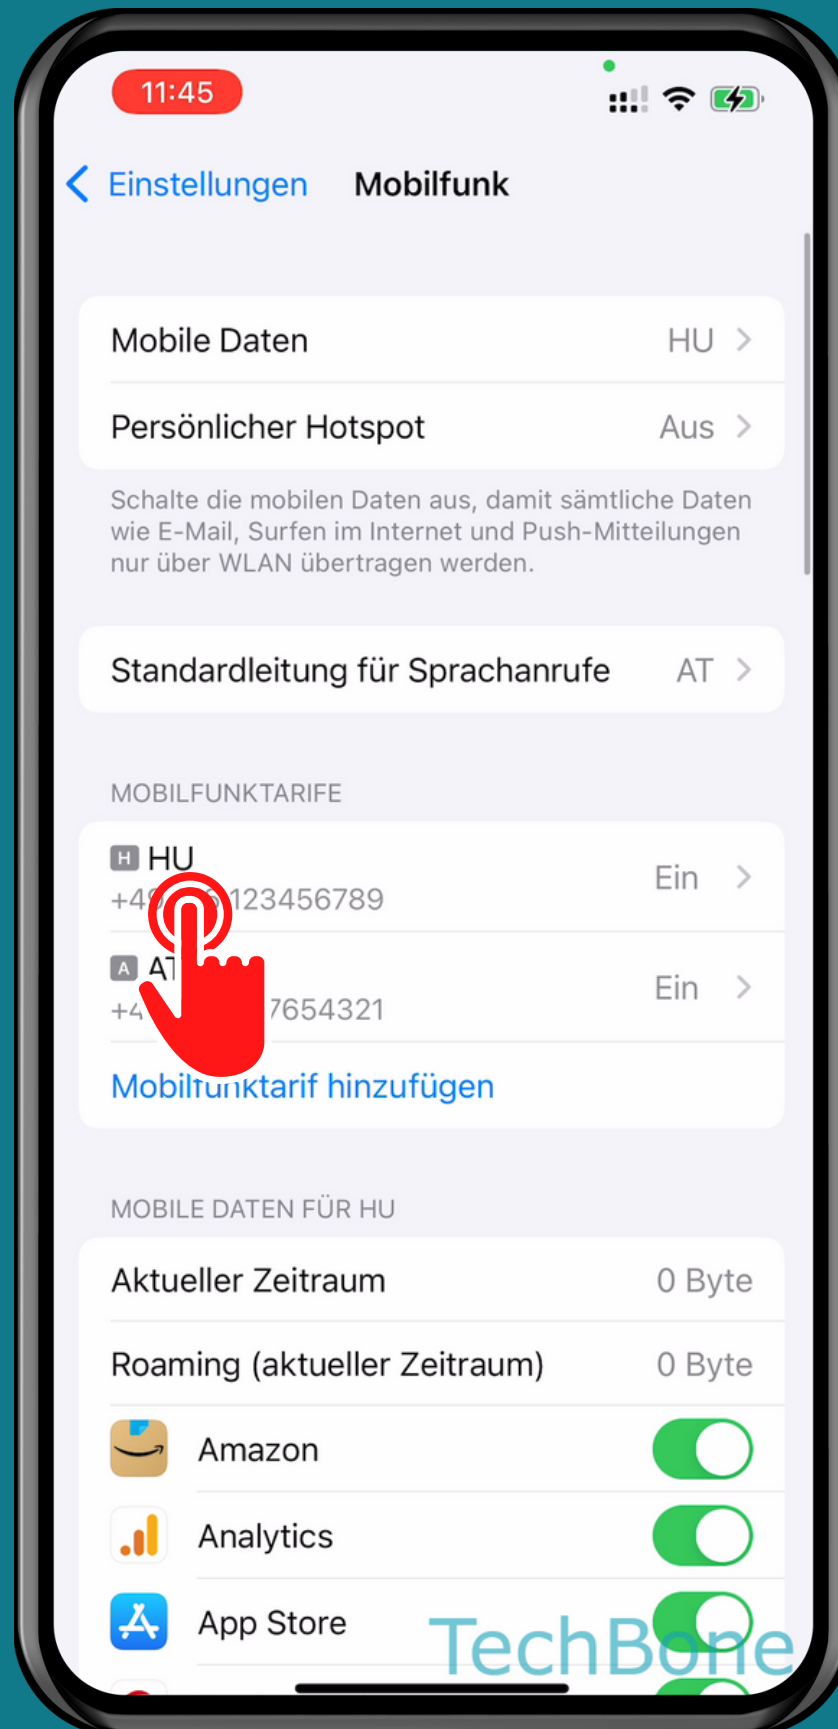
11:45

Einstellungen Mobilfunk

Mobile Daten HU

Persönlicher Hotspot Aus

Schalte die mobilen Daten aus, damit sämtliche Daten wie E-Mail, Surfen im Internet und Push-Mitteilungen nur über WLAN übertragen werden.

Standardleitung für Sprachanrufe AT

MOBILFUNKTARIFE

H HU
+4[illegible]123456789 Ein

A A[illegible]
+4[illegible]7654321 Ein

Mobil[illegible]nktarif hinzufügen

MOBILE DATEN FÜR HU

Aktueller Zeitraum 0 Byte

Roaming (aktueller Zeitraum) 0 Byte

Amazon

Analytics

App Store

TechBone